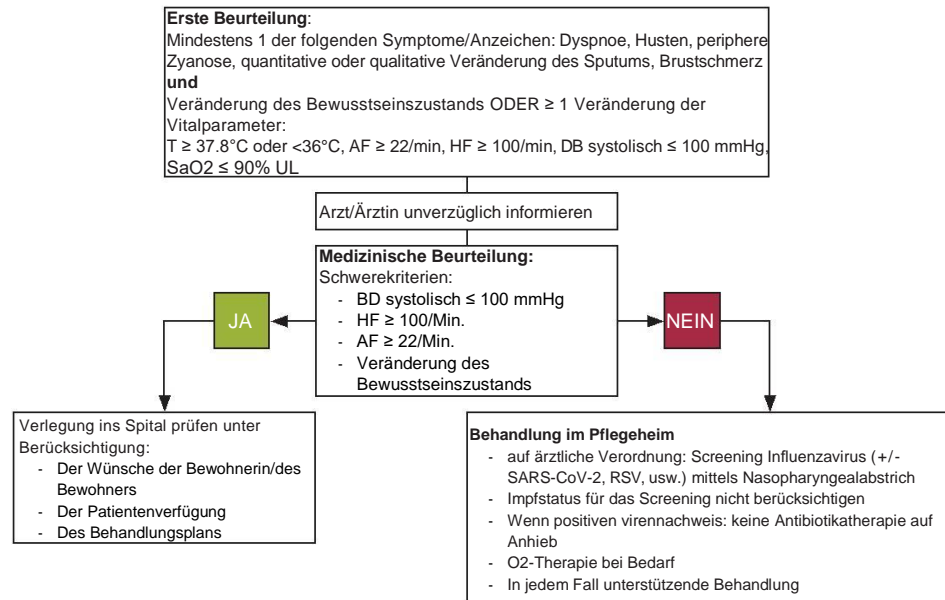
**Erste Beurteilung**:
Mindestens 1 der folgenden Symptome/Anzeichen: Dyspnoe, Husten, periphere Zyanose, quantitative oder qualitative Veränderung des Sputums, Brustschmerz
**und**
Veränderung des Bewusstseinszustands ODER ≥ 1 Veränderung der Vitalparameter:
T ≥ 37.8°C oder <36°C, AF ≥ 22/min, HF ≥ 100/min, DB systolisch ≤ 100 mmHg, SaO2 ≤ 90% UL

Arzt/Ärztin unverzüglich informieren

**Medizinische Beurteilung:**
Schwerekriterien:
- BD systolisch ≤ 100 mmHg
- HF ≥ 100/Min.
- AF ≥ 22/Min.
- Veränderung des Bewusstseinszustands

JA

NEIN

Verlegung ins Spital prüfen unter Berücksichtigung:
- Der Wünsche der Bewohnerin/des Bewohners
- Der Patientenverfügung
- Des Behandlungsplans

**Behandlung im Pflegeheim**
- auf ärztliche Verordnung: Screening Influenzavirus (+/- SARS-CoV-2, RSV, usw.) mittels Nasopharyngealabstrich
- Impfstatus für das Screening nicht berücksichtigen
- Wenn positiven virennachweis: keine Antibiotikatherapie auf Anhieb
- O2-Therapie bei Bedarf
- In jedem Fall unterstützende Behandlung